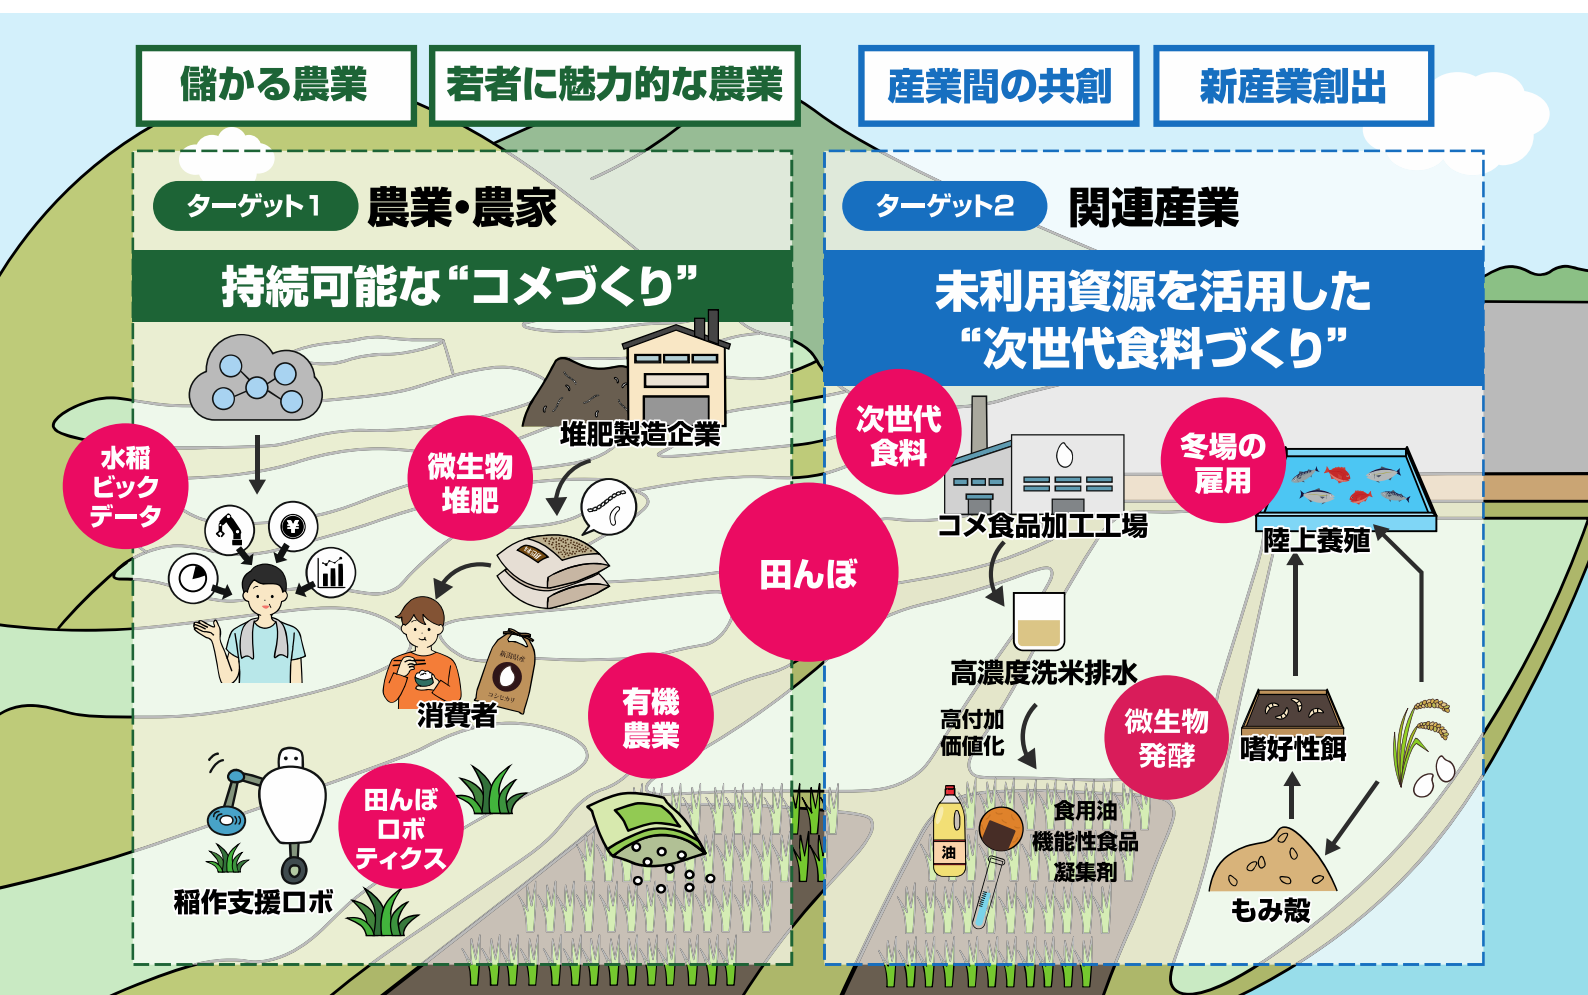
儲かる農業
若者に魅力的な農業
産業間の共創
新産業創出

ターゲット1 農業・農家
持続可能な“コメづくり”

水稲ビックデータ
微生物堆肥
堆肥製造企業
消費者
有機農業
田んぼロボティクス
稲作支援ロボ

田んぼ

ターゲット2 関連産業
未利用資源を活用した“次世代食料づくり”

次世代食料
コメ食品加工工場
冬場の雇用
陸上養殖
高濃度洗米排水
高付加価値化
微生物発酵
嗜好性餌
食用油
機能性食品
凝集剤
油
もみ殻